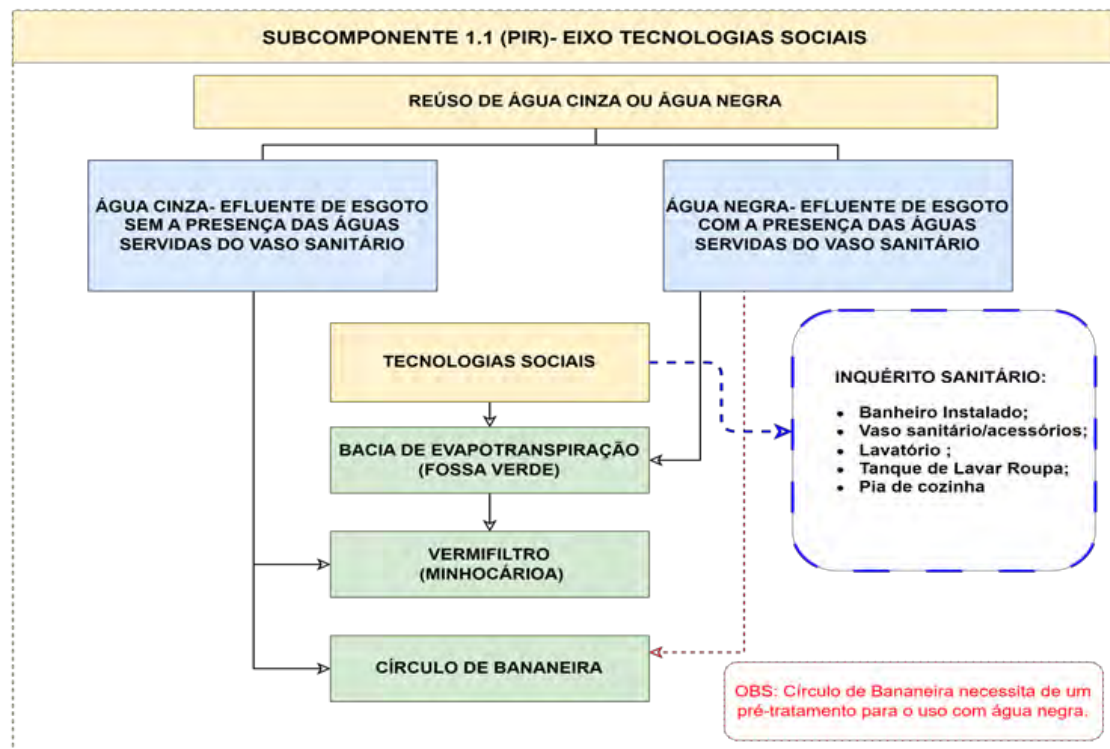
SUBCOMPONENTE 1.1 (PIR)- EIXO TECNOLOGIAS SOCIAIS

REÚSO DE ÁGUA CINZA OU ÁGUA NEGRA

ÁGUA CINZA- EFLUENTE DE ESGOTO SEM A PRESENÇA DAS ÁGUAS SERVIDAS DO VASO SANITÁRIO

ÁGUA NEGRA- EFLUENTE DE ESGOTO COM A PRESENÇA DAS ÁGUAS SERVIDAS DO VASO SANITÁRIO

TECNOLOGIAS SOCIAIS

BACIA DE EVAPOTRANSPIRAÇÃO (FOSSA VERDE)

VERMIFILTRO (MINHOCÁRIOA)

CÍRCULO DE BANANEIRA

INQUÉRITO SANITÁRIO:
- Banheiro Instalado;
- Vaso sanitário/acessórios;
- Lavatório ;
- Tanque de Lavar Roupa;
- Pia de cozinha

OBS: Círculo de Bananeira necessita de um pré-tratamento para o uso com água negra.